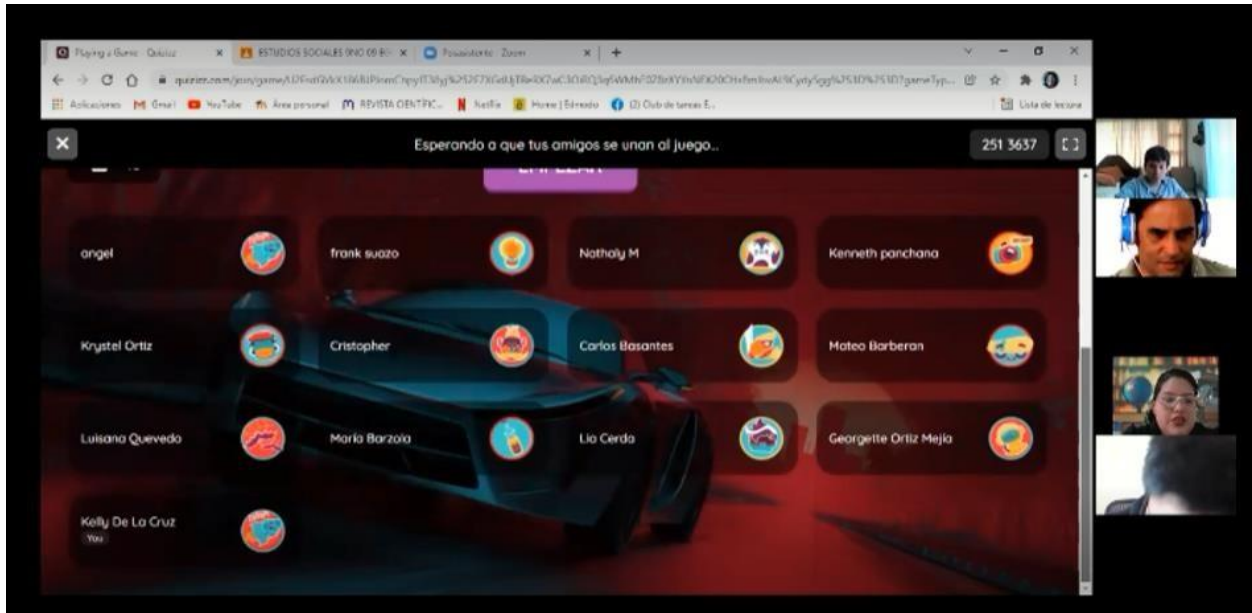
Playing a Game - Quizizz
ESTUDIOS SOCIALES 9NO 09 B
Posasistente - Zoom
quizizz.com/join/game/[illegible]
Aplicaciones Gmail YouTube Área personal REVISTA CIENTÍFIC... Netflix Home | Edmodo (2) Club de tareas E...
Lista de lectura

Esperando a que tus amigos se unan al juego...
251 3637

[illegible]

angel
frank suazo
Nathaly M
Kenneth panchana
Krystel Ortiz
Cristopher
Carlos Basantes
Mateo Barberan
Luisana Quevedo
Maria Barzola
Lia Cerda
Georgette Ortiz Mejia
Kelly De La Cruz
You